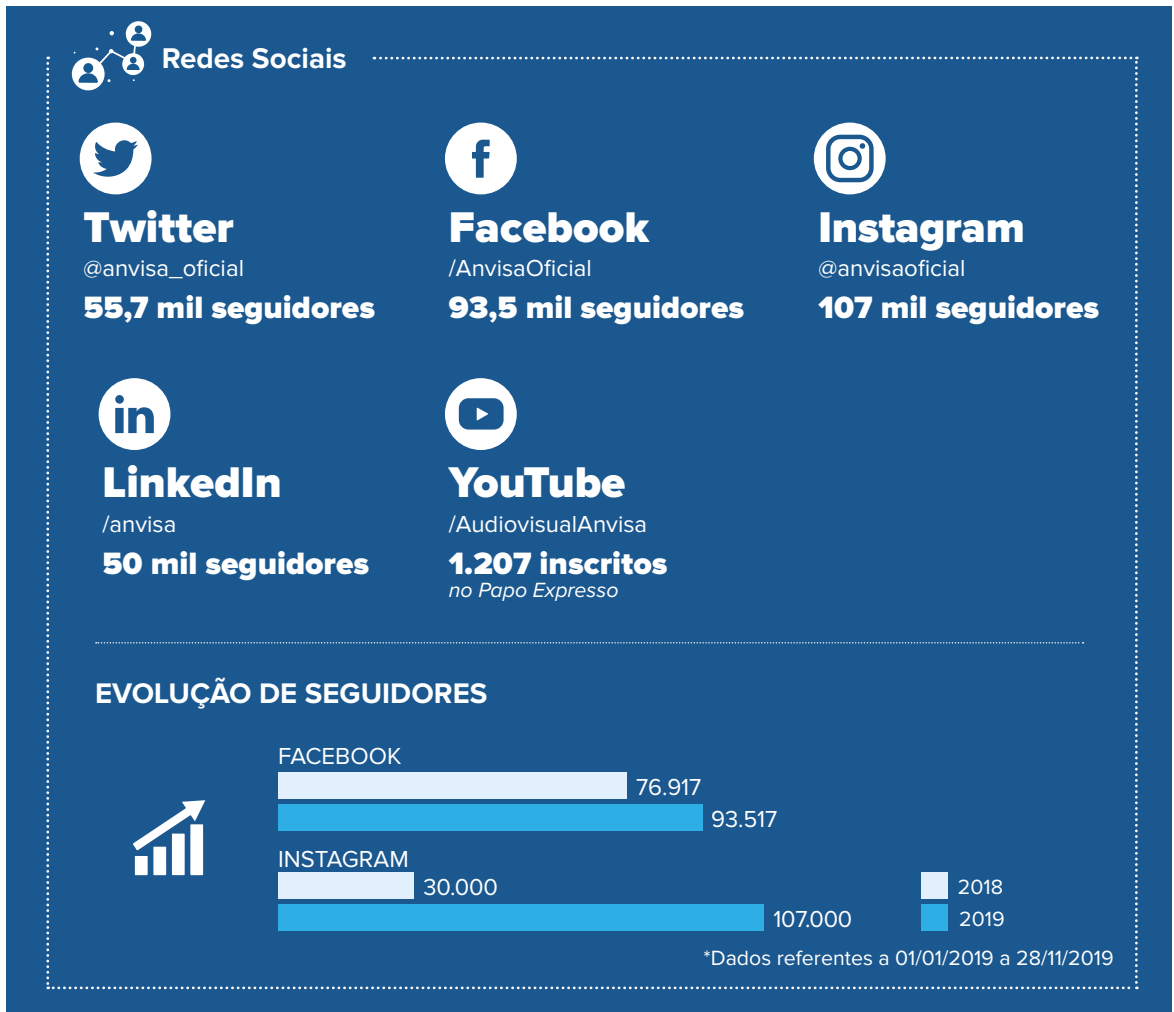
Redes Sociais

Twitter
@anvisa_oficial
55,7 mil seguidores

Facebook
/AnvisaOficial
93,5 mil seguidores

Instagram
@anvisaoficial
107 mil seguidores

LinkedIn
/anvisa
50 mil seguidores

YouTube
/AudiovisualAnvisa
1.207 inscritos
no Papo Expresso

EVOLUÇÃO DE SEGUIDORES

FACEBOOK
76.917
93.517

INSTAGRAM
30.000
107.000

2018
2019

*Dados referentes a 01/01/2019 a 28/11/2019